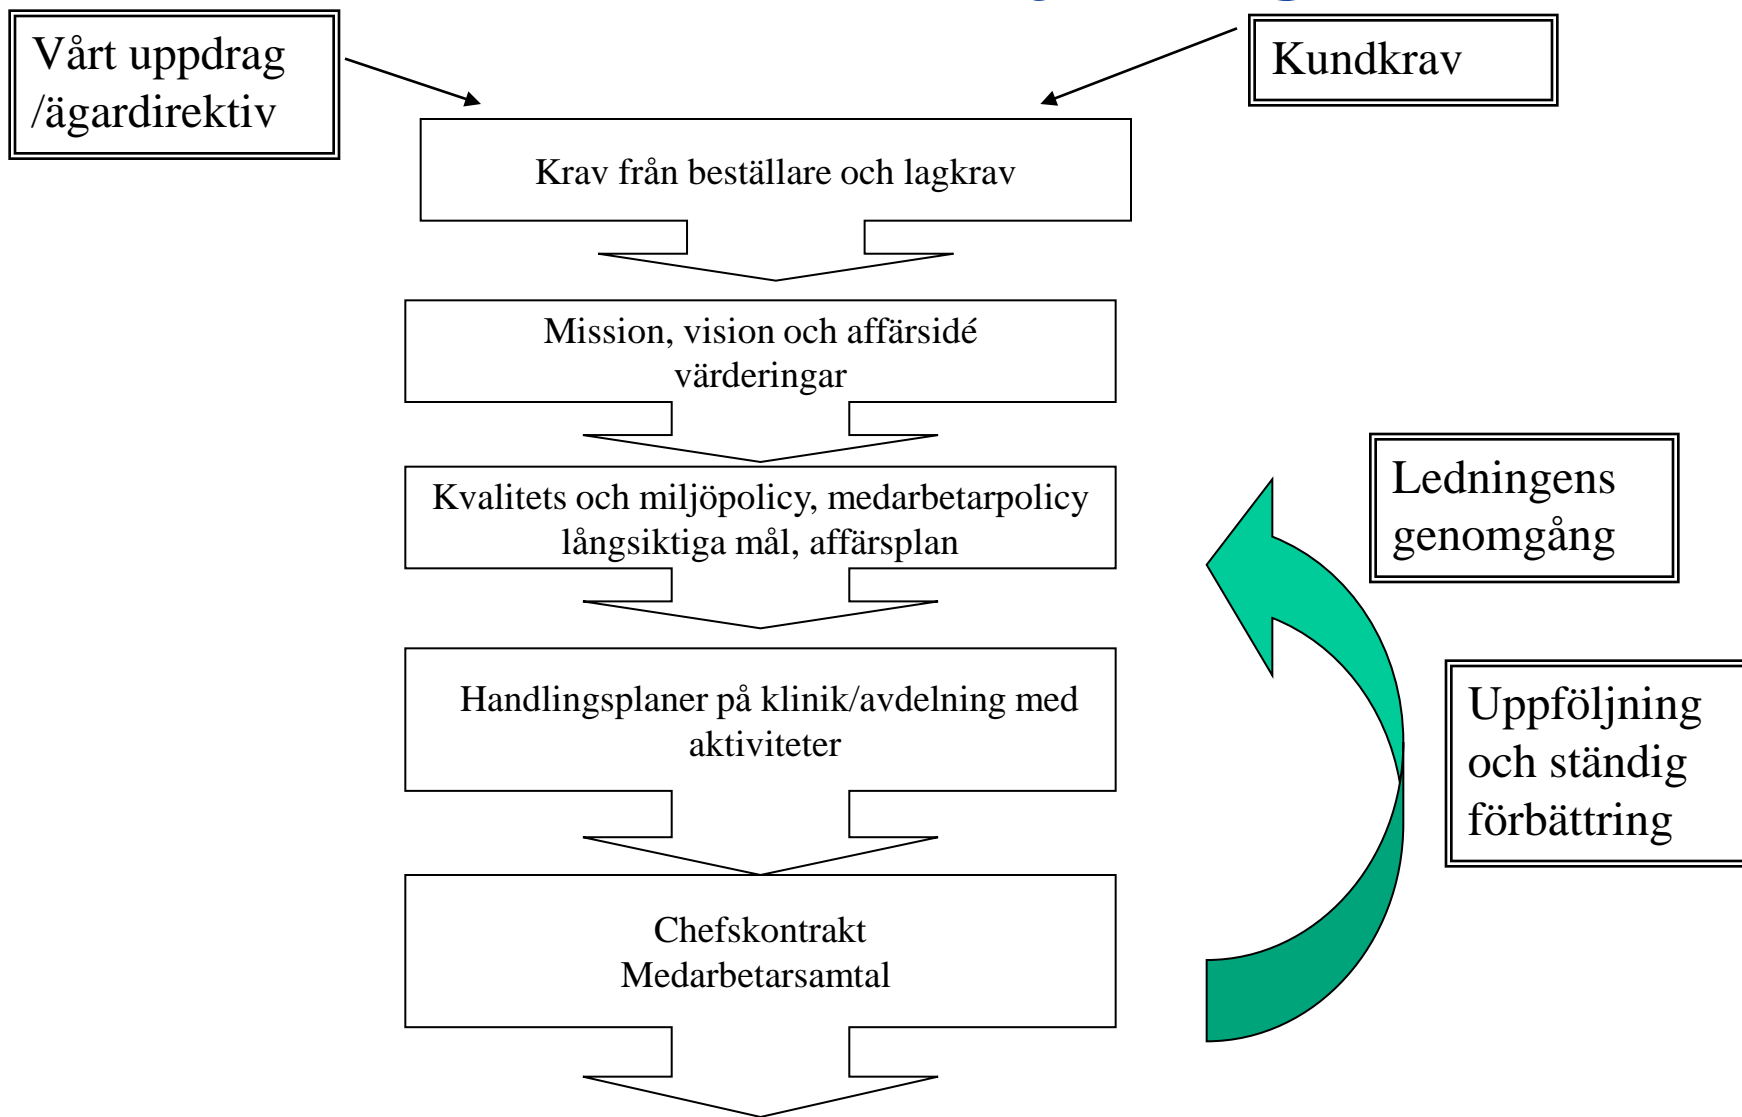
Vårt uppdrag /ägardirektiv

Kundkrav

Krav från beställare och lagkrav

Mission, vision och affärsidé värderingar

Kvalitets och miljöpolicy, medarbetarpolicy långsiktiga mål, affärsplan

Ledningens genomgång

Handlingsplaner på klinik/avdelning med aktiviteter

Uppföljning och ständig förbättring

Chefskontrakt
Medarbetarsamtal